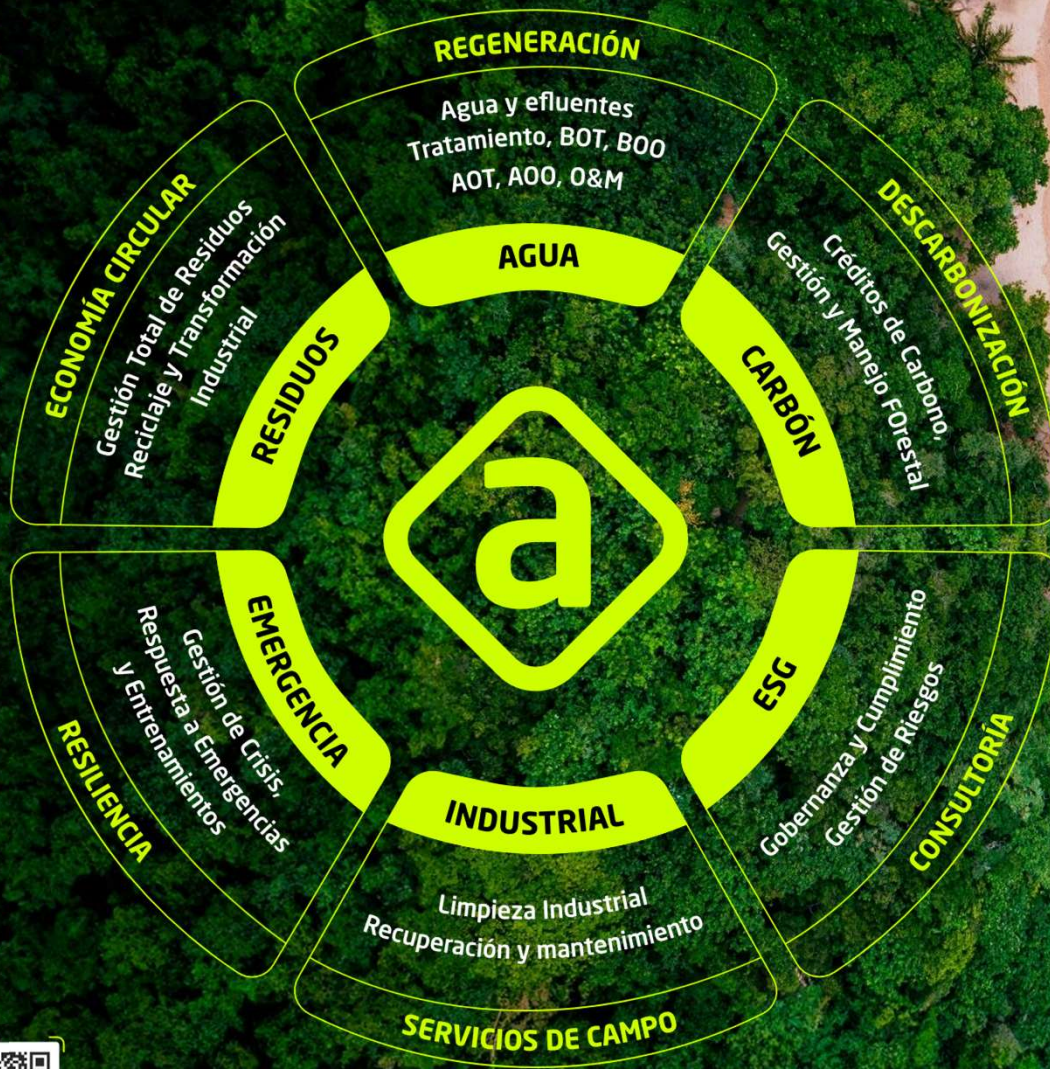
REGENERACIÓN

Agua y efluentes
Tratamiento, BOT, BOO
AOT, AOO, O&M

AGUA

DESCARBONIZACIÓN

Créditos de Carbono,
Gestión y Manejo FOrestal

CARBÓN

CONSULTORÍA

Gobernanza y Cumplimiento
Gestión de Riesgos

ESG

SERVICIOS DE CAMPO

Limpieza Industrial
Recuperación y mantenimiento

INDUSTRIAL

RESILIENCIA

Gestión de Crisis,
Respuesta a Emergencias
y Entrenamientos

EMERGENCIA

ECONOMÍA CIRCULAR

Gestión Total de Residuos
Reciclaje y Transformación
Industrial

RESIDUOS

a